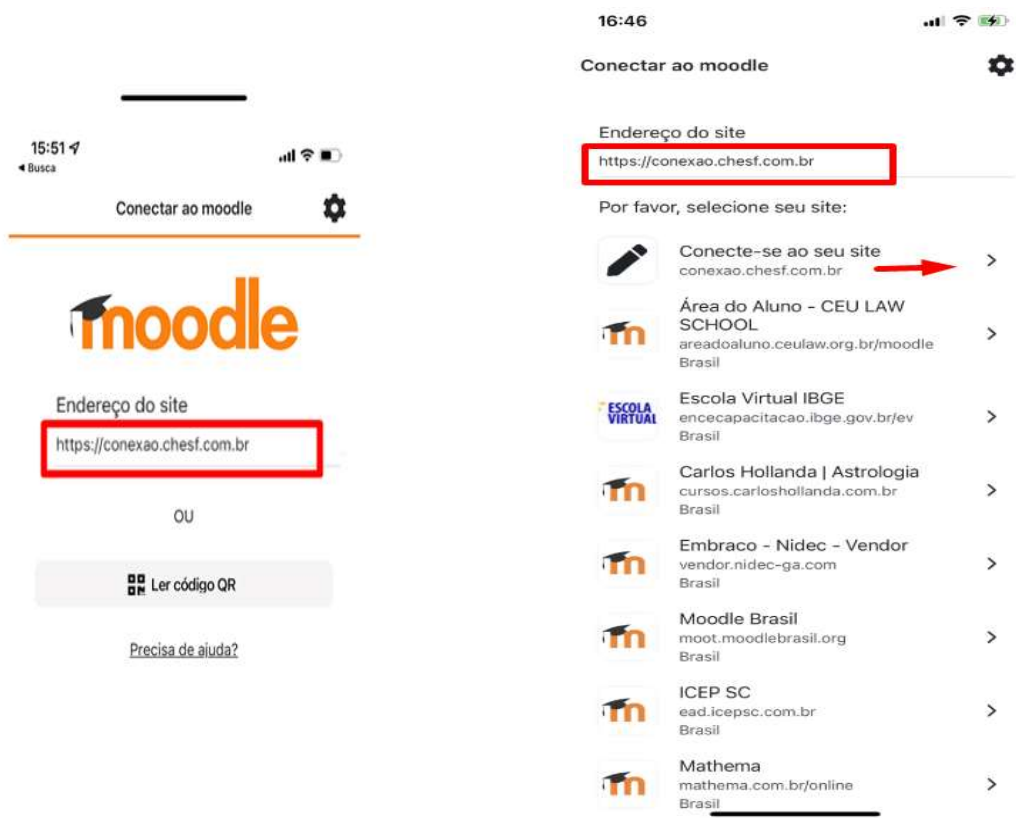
15:51
◂ Busca

Conectar ao moodle

moodle

Endereço do site
https://conexao.chesf.com.br

OU

Ler código QR

Precisa de ajuda?

16:46

Conectar ao moodle

Endereço do site
https://conexao.chesf.com.br

Por favor, selecione seu site:

Conecte-se ao seu site
conexao.chesf.com.br

Área do Aluno - CEU LAW SCHOOL
areadoaluno.ceulaw.org.br/moodle
Brasil

ESCOLA VIRTUAL
Escola Virtual IBGE
encecapacitacao.ibge.gov.br/ev
Brasil

Carlos Hollanda | Astrologia
cursos.carloshollanda.com.br
Brasil

Embraco - Nidec - Vendor
vendor.nidec-ga.com
Brasil

Moodle Brasil
moot.moodlebrasil.org
Brasil

ICEP SC
ead.icepsc.com.br
Brasil

Mathema
mathema.com.br/online
Brasil